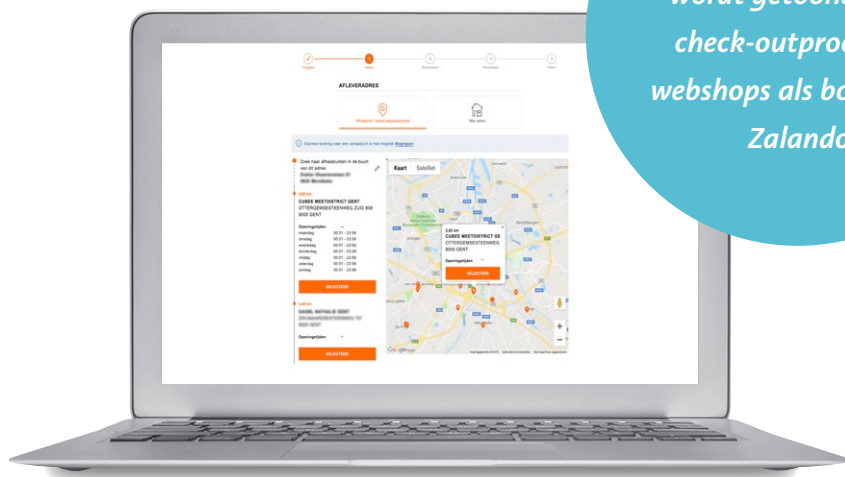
wordt getoond
check-outproc
webshops als bo
Zalando

Inloggen
Adres
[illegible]
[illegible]
Klaar

AFLEVERADRES

Afhaalpunt / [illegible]
Mijn adres

Express levering naar een ophaalpunt is niet mogelijk Begrepen

Zoek naar afhaalpunten in de buurt van dit adres:
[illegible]

3,00 km
CUBEE MEETDISTRICT GENT
OTTERGEMSESTEENWEG-ZUID 808
9000 GENT

Openingstijden
maandag 00:01 - 23:59
dinsdag 00:01 - 23:59
woensdag 00:01 - 23:59
donderdag 00:01 - 23:59
vrijdag 00:01 - 23:59
zaterdag 00:01 - 23:59
zondag 00:01 - 23:59

SELECTEER

3,45 km
DAGBL NATHALIE GENT
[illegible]

Openingstijden

SELECTEER

Kaart
Satelliet

3,00 km
CUBEE MEETDISTRICT GE
OTTERGEMSESTEENWEG
9000 GENT
Openingstijden
SELECTEER

Google